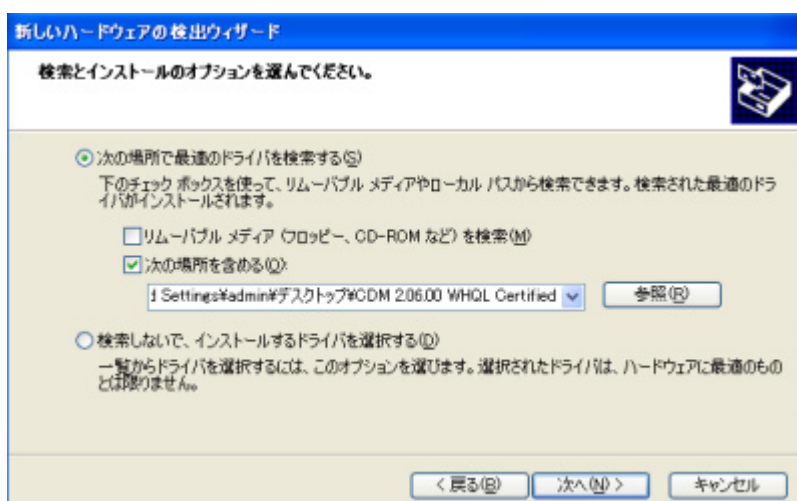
新しいハードウェアの検出ウィザード

検索とインストールのオプションを選んでください。

次の場所で最適のドライバを検索する(S)

下のチェック ボックスを使って、リムーバブル メディアやローカル パスから検索できます。検索された最適のドライバがインストールされます。

リムーバブル メディア (フロッピー、CD-ROM など) を検索(M)

次の場所を含める(O):

I Settings¥admin¥デスクトップ¥CDM 2.06.00 WHQL Certified

参照(R)

検索しないで、インストールするドライバを選択する(D)

一覧からドライバを選択するには、このオプションを選びます。選択されたドライバは、ハードウェアに最適のものとは限りません。

< 戻る(B)

次へ(N) >

キャンセル